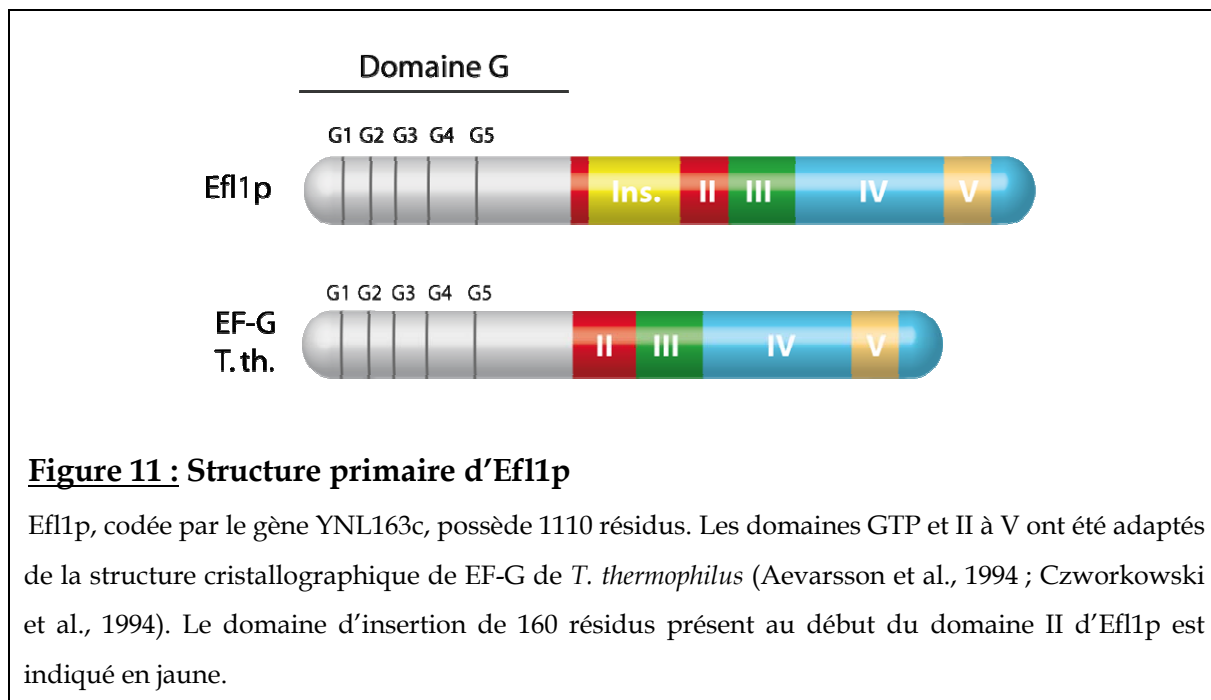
Domaine G

G1 G2 G3 G4 G5

Efl1p

Ins. II III IV V

G1 G2 G3 G4 G5

EF-G
T. th.

II III IV V

Figure 11 : Structure primaire d'Efl1p

Efl1p, codée par le gène YNL163c, possède 1110 résidus. Les domaines GTP et II à V ont été adaptés de la structure cristallographique de EF-G de T. thermophilus (Aevarsson et al., 1994 ; Czworkowski et al., 1994). Le domaine d'insertion de 160 résidus présent au début du domaine II d'Efl1p est indiqué en jaune.